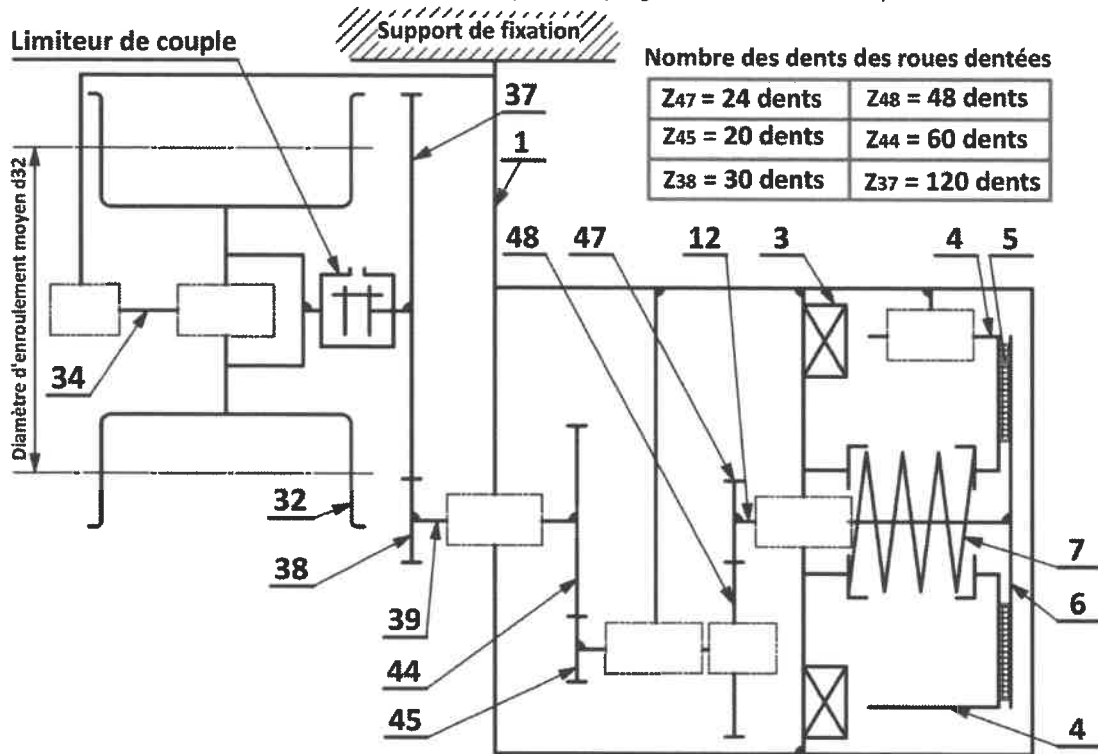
Limiteur de couple

Support de fixation

Nombre des dents des roues dentées

| Z47 = 24 dents | Z48 = 48 dents |
|---|---|
| Z45 = 20 dents | Z44 = 60 dents |
| Z38 = 30 dents | Z37 = 120 dents |

37

1

Diamètre d'enroulement moyen d32

48 47 12 3 4 5

34

32

38

39

44

45

7

6

4